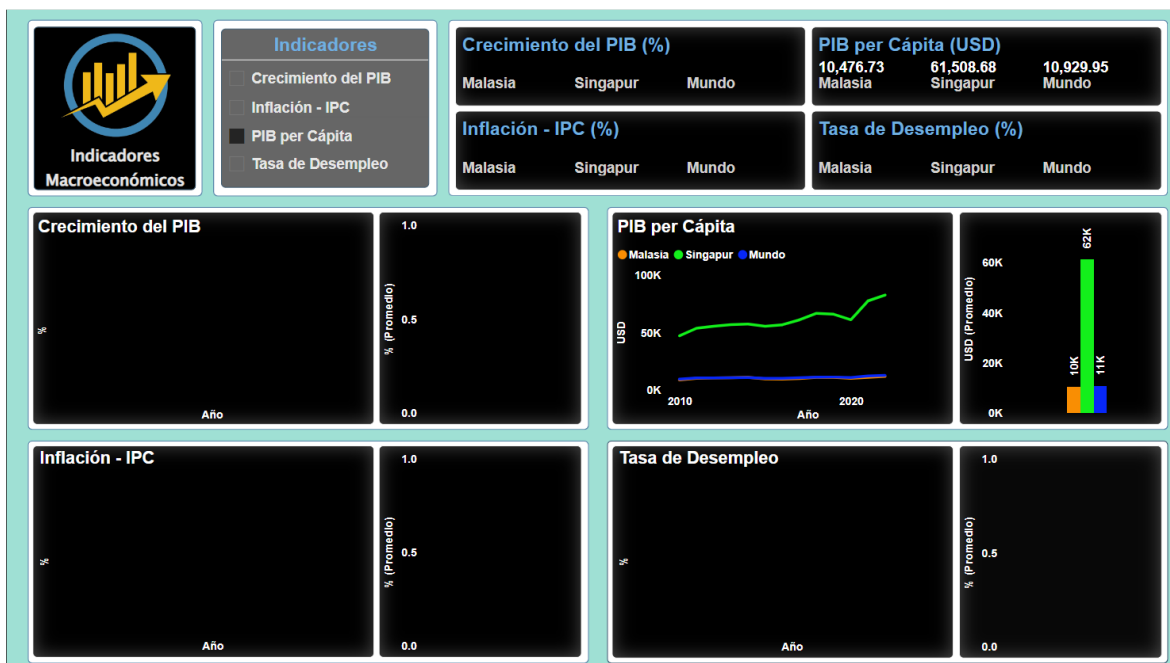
Indicadores Macroeconómicos

Indicadores
Crecimiento del PIB
Inflación - IPC
PIB per Cápita
Tasa de Desempleo

Crecimiento del PIB (%)
Malasia Singapur Mundo

PIB per Cápita (USD)
10,476.73 Malasia
61,508.68 Singapur
10,929.95 Mundo

Inflación - IPC (%)
Malasia Singapur Mundo

Tasa de Desempleo (%)
Malasia Singapur Mundo

Crecimiento del PIB
%
Año
1.0
0.5
0.0
% (Promedio)

PIB per Cápita
Malasia Singapur Mundo
100K
50K
0K
USD
2010
2020
Año

60K
40K
20K
0K
USD (Promedio)
10K
62K
11K

Inflación - IPC
%
Año
1.0
0.5
0.0
% (Promedio)

Tasa de Desempleo
%
Año
1.0
0.5
0.0
% (Promedio)